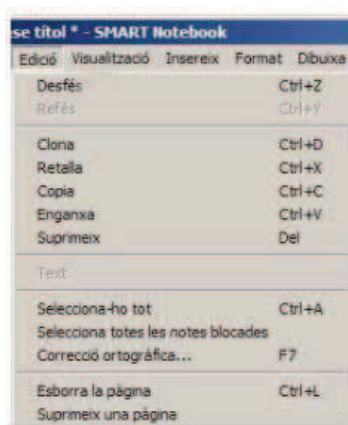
se títol * - SMART Notebook

Edició Visualització Insereix Format Dibuixa

Desfés Ctrl+Z
Refés Ctrl+Y

Clona Ctrl+D
Retalla Ctrl+X
Copia Ctrl+C
Enganxa Ctrl+V
Suprimeix Del

Text

Selecciona-ho tot Ctrl+A
Selecciona totes les notes blocades
Correcció ortogràfica... F7

Esborra la pàgina Ctrl+L
Suprimeix una pàgina